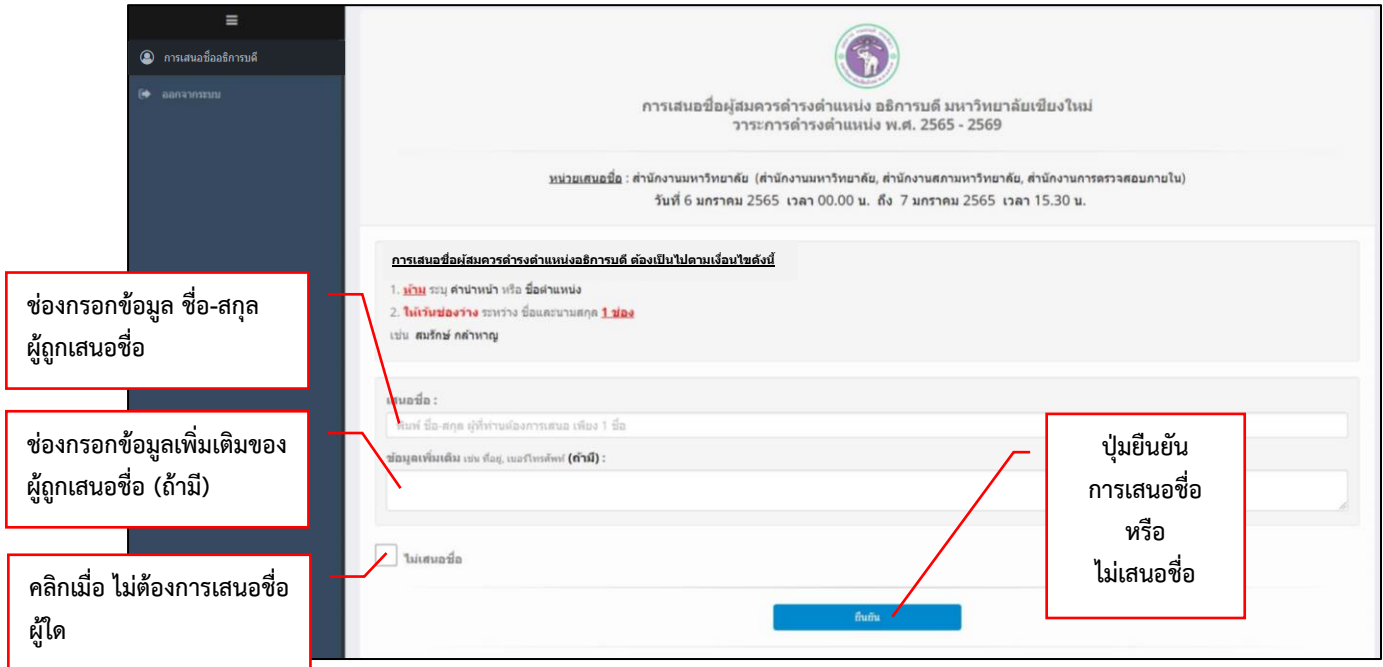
≡

การเสนอชื่ออธิการบดี

ออกจากระบบ

การเสนอชื่อผู้สมควรดำรงตำแหน่ง อธิการบดี มหาวิทยาลัยเชียงใหม่
วาระการดำรงตำแหน่ง พ.ศ. 2565 - 2569

หน่วยเสนอชื่อ : สำนักงานมหาวิทยาลัย (สำนักงานมหาวิทยาลัย, สำนักงานสภามหาวิทยาลัย, สำนักงานการตรวจสอบภายใน)
วันที่ 6 มกราคม 2565 เวลา 00.00 น. ถึง 7 มกราคม 2565 เวลา 15.30 น.

การเสนอชื่อผู้สมควรดำรงตำแหน่งอธิการบดี ต้องเป็นไปตามเงื่อนไขดังนี้

1. ห้าม ระบุ คำนำหน้า หรือ ชื่อตำแหน่ง
2. ให้เว้นช่องว่าง ระหว่าง ชื่อและนามสกุล 1 ช่อง
เช่น สมรักษ์ กล้าหาญ

ช่องกรอกข้อมูล ชื่อ-สกุล ผู้ถูกเสนอชื่อ

เสนอชื่อ :
พิมพ์ ชื่อ-สกุล ผู้ที่ท่านต้องการเสนอ เพียง 1 ชื่อ

ช่องกรอกข้อมูลเพิ่มเติมของผู้ถูกเสนอชื่อ (ถ้ามี)

ข้อมูลเพิ่มเติม เช่น ที่อยู่, เบอร์โทรศัพท์ (ถ้ามี) :

ปุ่มยืนยัน การเสนอชื่อ หรือ ไม่เสนอชื่อ

ไม่เสนอชื่อ

คลิกเมื่อ ไม่ต้องการเสนอชื่อผู้ใด

ยืนยัน